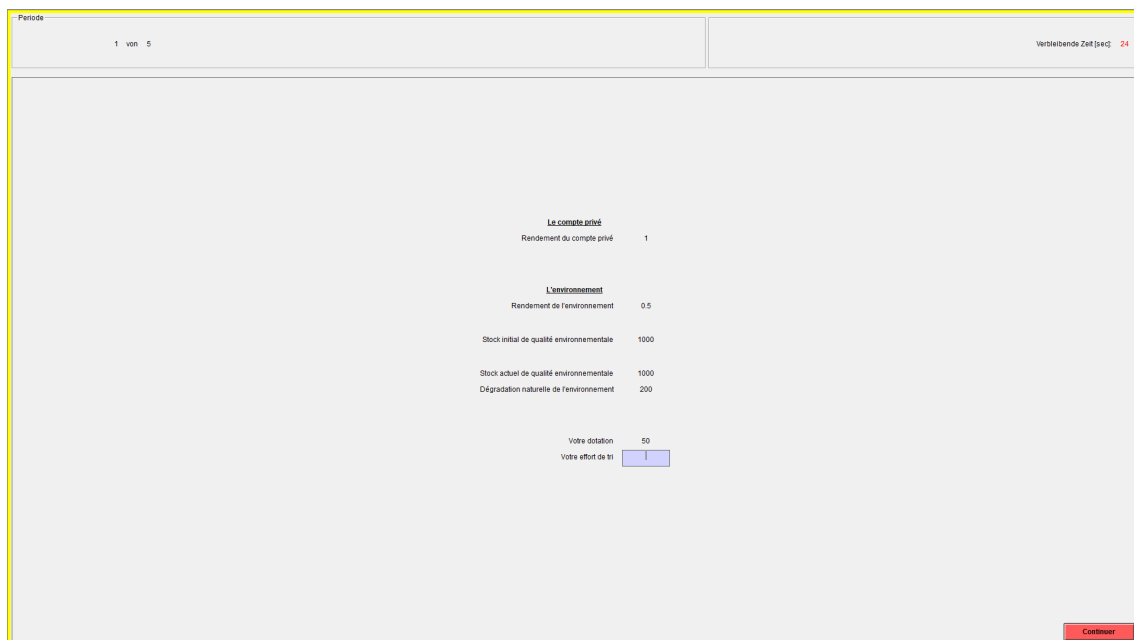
Periode

1 von 5

Verbleibende Zeit [sec]: 24

Le compte privé

Rendement du compte privé 1

L'environnement

Rendement de l'environnement 0.5

Stock initial de qualité environnementale 1000

Stock actuel de qualité environnementale 1000

Dégradation naturelle de l'environnement 200

Votre dotation 50

Votre effort de tri

Continuer